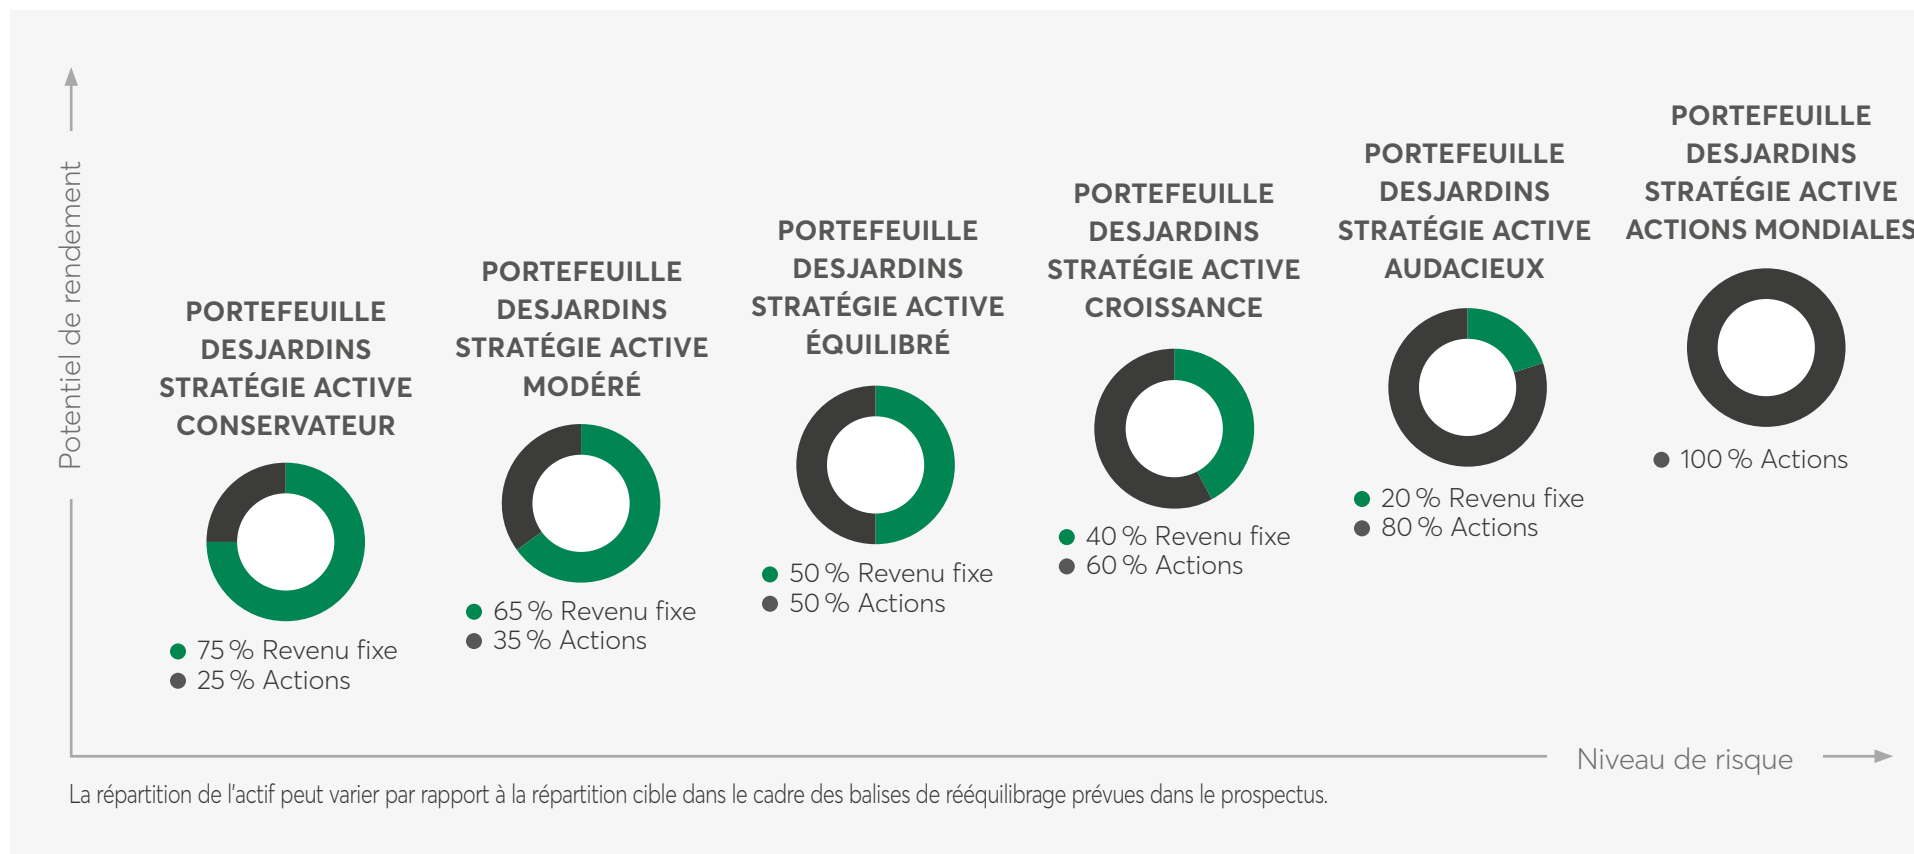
Potentiel de rendement

PORTEFEUILLE DESJARDINS STRATÉGIE ACTIVE CONSERVATEUR

75 % Revenu fixe
25 % Actions

PORTEFEUILLE DESJARDINS STRATÉGIE ACTIVE MODÉRÉ

65 % Revenu fixe
35 % Actions

PORTEFEUILLE DESJARDINS STRATÉGIE ACTIVE ÉQUILIBRÉ

50 % Revenu fixe
50 % Actions

PORTEFEUILLE DESJARDINS STRATÉGIE ACTIVE CROISSANCE

40 % Revenu fixe
60 % Actions

PORTEFEUILLE DESJARDINS STRATÉGIE ACTIVE AUDACIEUX

20 % Revenu fixe
80 % Actions

PORTEFEUILLE DESJARDINS STRATÉGIE ACTIVE ACTIONS MONDIALES

100 % Actions

Niveau de risque

La répartition de l'actif peut varier par rapport à la répartition cible dans le cadre des balises de rééquilibrage prévues dans le prospectus.